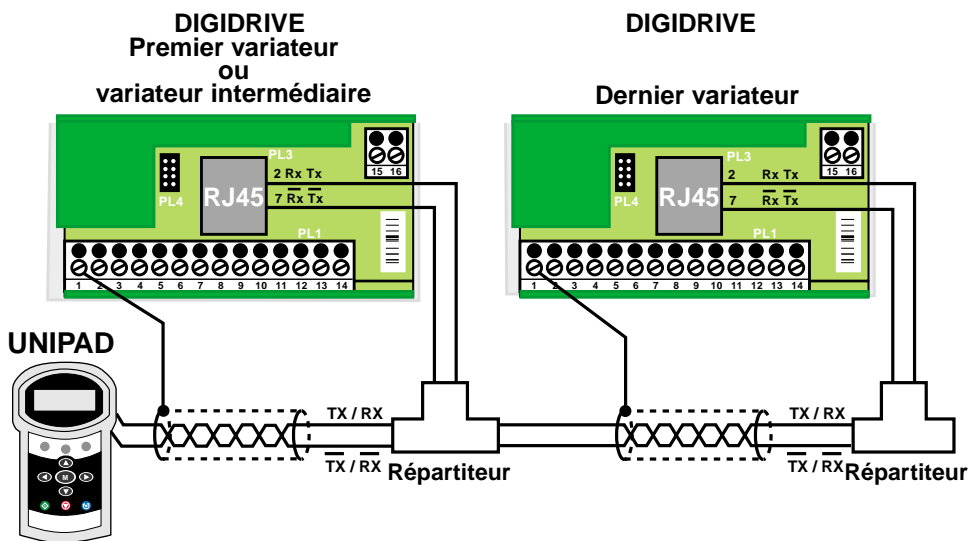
DIGIDRIVE
Premier variateur
ou
variateur intermédiaire

DIGIDRIVE

Dernier variateur

PL3
2 Rx Tx
7 $\overline{Rx}$ $\overline{Tx}$
15 16
PL4
RJ45
PL1
1 2 3 4 5 6 7 8 9 10 11 12 13 14

PL3
2 Rx Tx
7 $\overline{Rx}$ $\overline{Tx}$
15 16
PL4
RJ45
PL1
1 2 3 4 5 6 7 8 9 10 11 12 13 14

UNIPAD
M

TX / RX
$\overline{TX}$ / $\overline{RX}$
Répartiteur

TX / RX
$\overline{TX}$ / $\overline{RX}$
Répartiteur